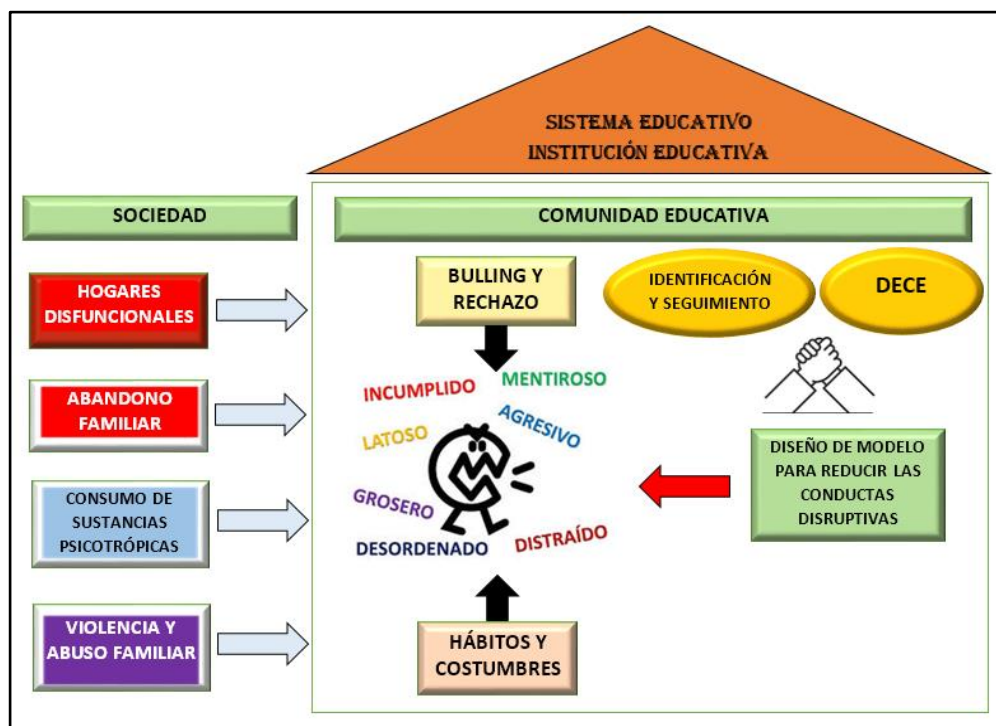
SISTEMA EDUCATIVO
INSTITUCIÓN EDUCATIVA

SOCIEDAD

COMUNIDAD EDUCATIVA

HOGARES DISFUNCIONALES

ABANDONO FAMILIAR

CONSUMO DE SUSTANCIAS PSICOTRÓPICAS

VIOLENCIA Y ABUSO FAMILIAR

BULLING Y RECHAZO

IDENTIFICACIÓN Y SEGUIMIENTO

DECE

INCUMPLIDO
MENTIROSO
AGRESIVO
LATOSO
GROSERO
DISTRAÍDO
DESORDENADO

DISEÑO DE MODELO PARA REDUCIR LAS CONDUCTAS DISRUPTIVAS

HÁBITOS Y COSTUMBRES